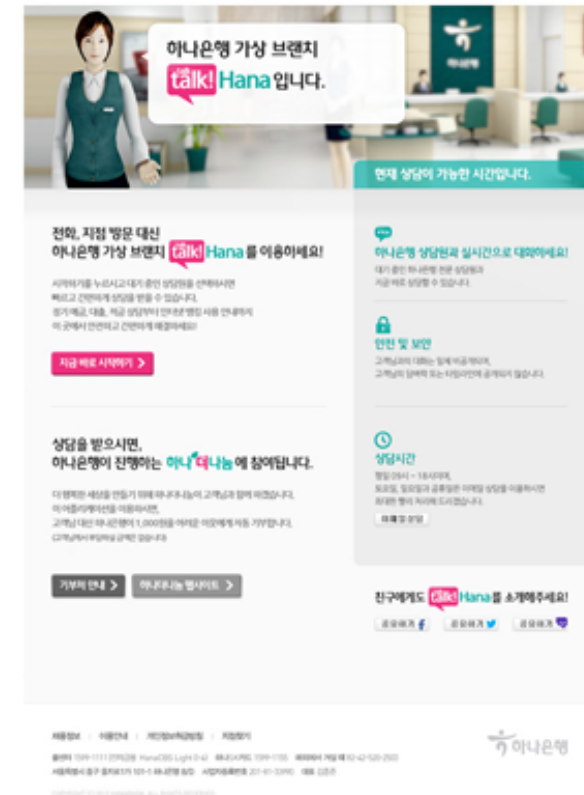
하나은행 가상 브랜치
talk! Hana 입니다.

하나은행

현재 상담이 가능한 시간입니다.

전화, 지점 방문 대신
하나은행 가상 브랜치 talk! Hana 를 이용하세요!

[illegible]

지금 바로 시작하기 >

하나은행 상담원과 실시간으로 대화하세요!
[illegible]

안전 및 보안
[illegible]

상담시간
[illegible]

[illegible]

상담을 받으시면,
하나은행이 진행하는 하나 더나눔 에 참여됩니다.

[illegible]

기부처 안내 >
하나더나눔 웹사이트 >

친구에게도 talk! Hana 를 소개해주세요!
공유하기 f
공유하기
공유하기

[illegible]

하나은행